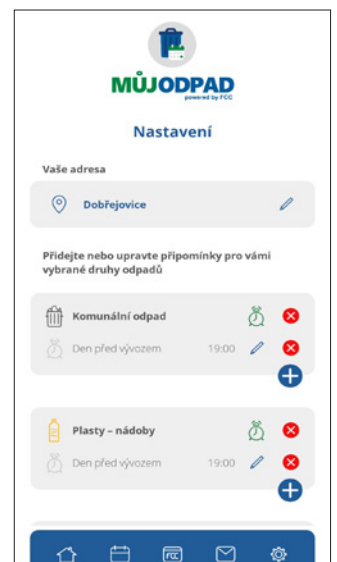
MŮJODPAD
powered by FCC

Nastavení

Vaše adresa

Dobřejovice

Přidejte nebo upravte připomínky pro vámi vybrané druhy odpadů

Komunální odpad

Den před vývozem 19:00

Plasty – nádoby

Den před vývozem 19:00

FCC